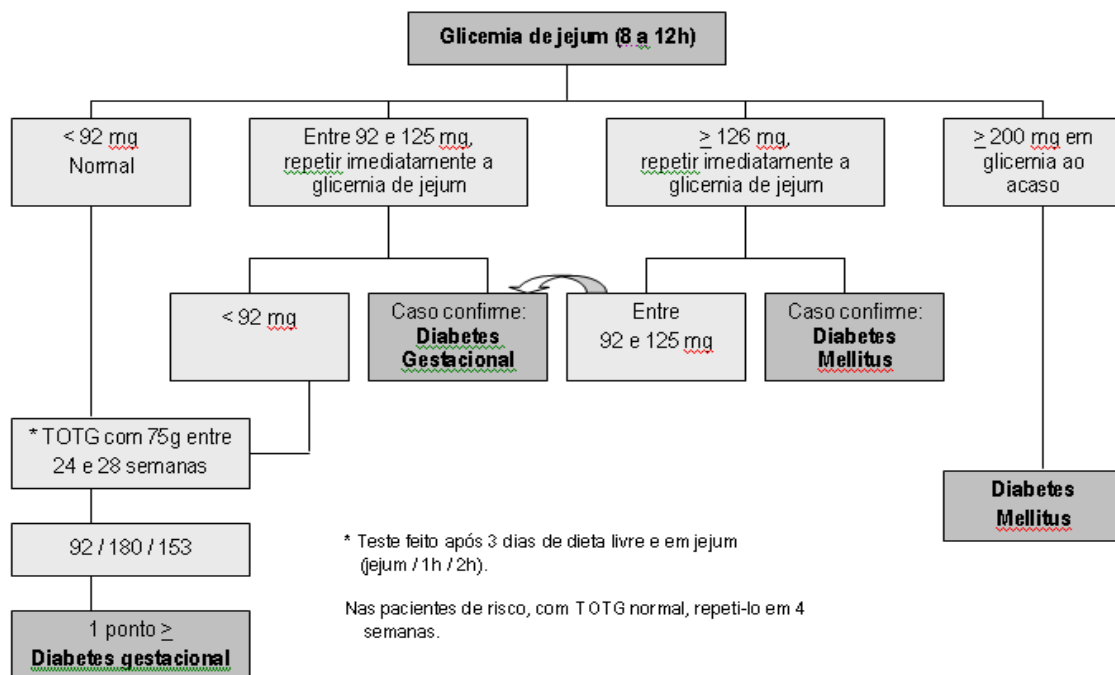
Glicemia de jejum (8 a 12h)

< 92 mg
Normal

Entre 92 e 125 mg, repetir imediatamente a glicemia de jejum

$\geq$ 126 mg, repetir imediatamente a glicemia de jejum

$\geq$ 200 mg em glicemia ao acaso

< 92 mg

Caso confirme:
Diabetes Gestacional

Entre
92 e 125 mg

Caso confirme:
Diabetes Mellitus

* TOTG com 75g entre 24 e 28 semanas

92 / 180 / 153

1 ponto $\geq$
Diabetes gestacional

Diabetes Mellitus

* Teste feito após 3 dias de dieta livre e em jejum (jejum / 1h / 2h).

Nas pacientes de risco, com TOTG normal, repeti-lo em 4 semanas.